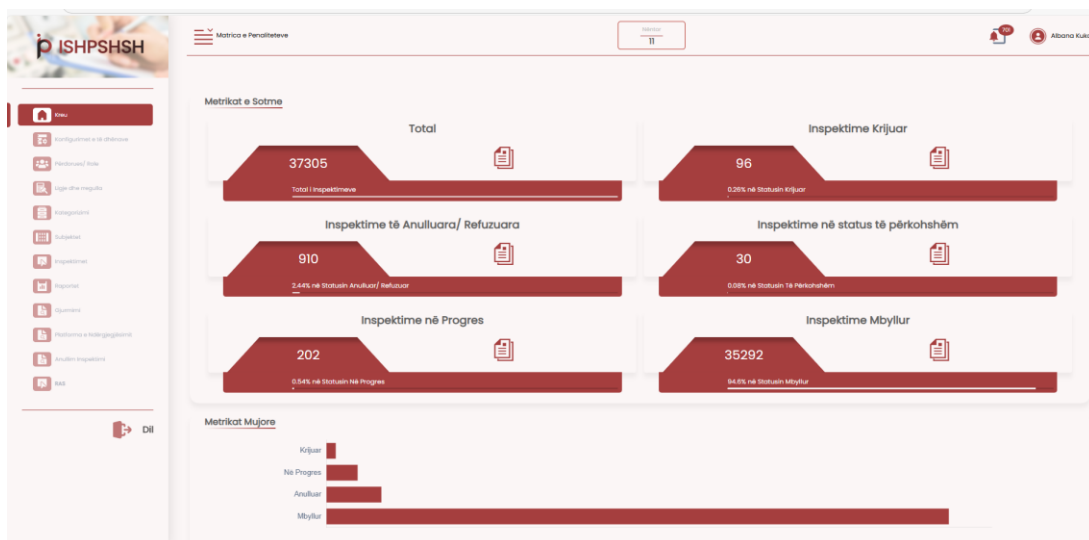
ISHPSHSH

Kreu
Konfigurimet e të dhënave
Përdorues/ Role
Ligje dhe rregulla
Kategorizimi
Subjektet
Inspektimet
Raportet
Ojumiëni
Platforma e bashkëpunimit
Anullim Inspektimi
RAS

Dil

Matrica e Penaliteteve

Metrat
11

70

Albana Kuka

Metrikat e Sotme

Total
37305
Total i Inspektimeve

Inspektime Krijuar
96
0.26% në Statusin Krijuar

Inspektime të Anulluara/ Refuzuara
910
2.44% në Statusin Anulluar/ Refuzuar

Inspektime në status të përkohshëm
30
0.08% në Statusin Të Përkohshëm

Inspektime në Progres
202
0.54% në Statusin Në Progres

Inspektime Mbyllur
35292
94.6% në Statusin Mbyllur

Metrikat Mujore

Krijuar
Në Progres
Anulluar
Mbyllur